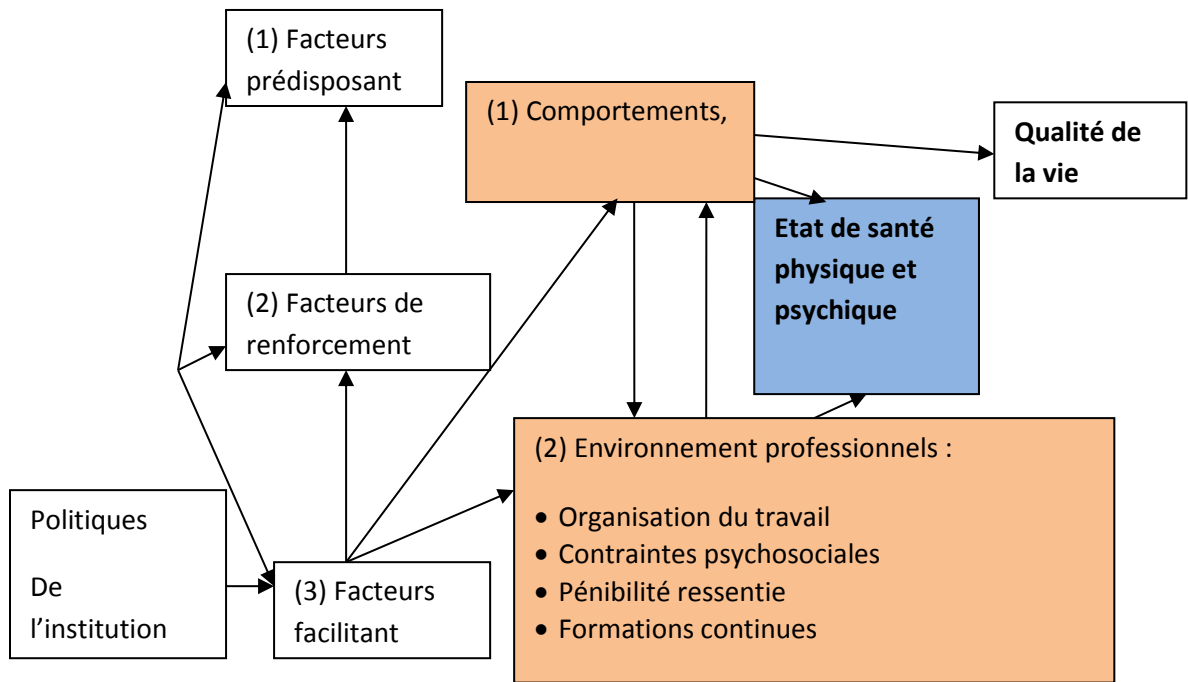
(1) Facteurs prédisposant

(1) Comportements,

Qualité de la vie

Etat de santé physique et psychique

(2) Facteurs de renforcement

(2) Environnement professionnels :

- Organisation du travail
- Contraintes psychosociales
- Pénibilité ressentie
- Formations continues

Politiques

De l'institution

(3) Facteurs facilitant